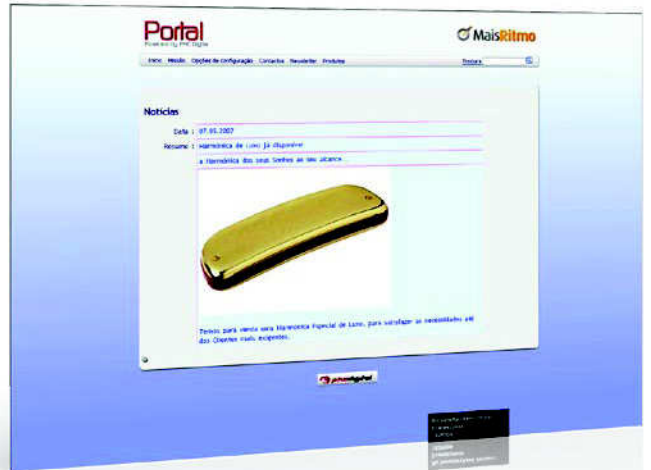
Portal
Powered by PHC Digital

MaisRitmo

Inicio Missão Opções de Configuração Contactos Newsletter Produtos

Procura

Notícias

Data : 07.05.2007

Resumo : Harmónica de Luxo já disponível

A Harmónica dos seus Sonhos ao seu alcance

Temos para venda uma Harmonica Especial de Luxo, para satisfazer as necessidades até dos Clientes mais exigentes.

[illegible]

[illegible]